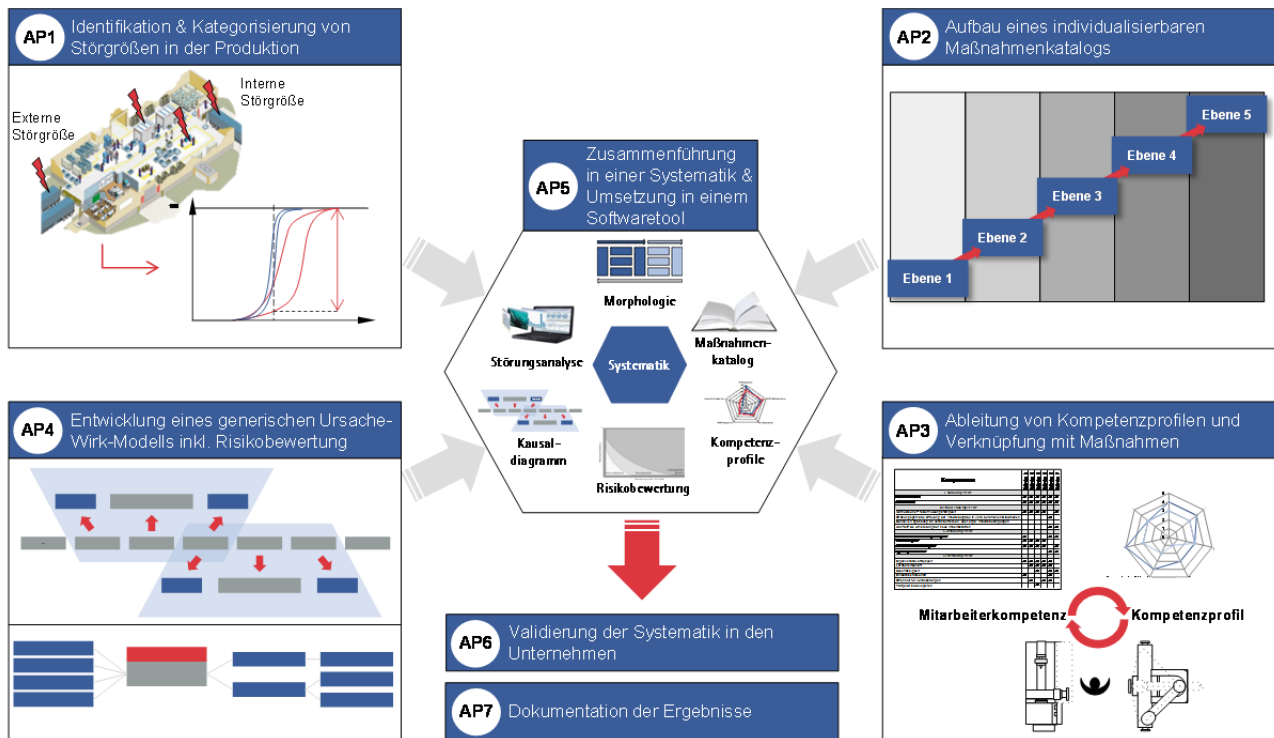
AP1 Identifikation & Kategorisierung von Störgrößen in der Produktion

Externe Störgröße

Interne Störgröße

AP2 Aufbau eines individualisierbaren Maßnahmenkatalogs

Ebene 5
Ebene 4
Ebene 3
Ebene 2
Ebene 1

AP5 Zusammenführung in einer Systematik & Umsetzung in einem Softwaretool

Morphologie
Störungsanalyse
Systematik
Maßnahmenkatalog
Kausaldiagramm
Kompetenzprofile
Risikobewertung

AP4 Entwicklung eines generischen Ursache-Wirk-Modells inkl. Risikobewertung

AP3 Ableitung von Kompetenzprofilen und Verknüpfung mit Maßnahmen

Mitarbeiterkompetenz
Kompetenzprofil

AP6 Validierung der Systematik in den Unternehmen

AP7 Dokumentation der Ergebnisse